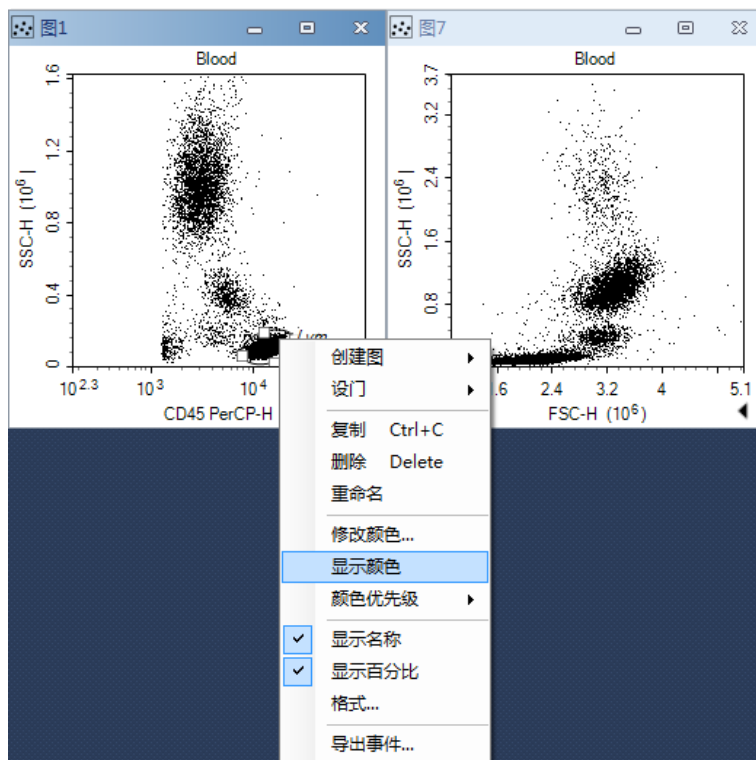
图1

Blood

SSC-H $(10^6)$

1.6
1.2
0.8
0.4
0

$10^{2.3}$ $10^3$ $10^4$

CD45 PerCP-H

Lym

图7

Blood

SSC-H $(10^6)$

3.7
3.2
2.4
1.6
0.8

.6 2.4 3.2 4 5.1

FSC-H $(10^6)$

创建图
设门
复制 Ctrl+C
删除 Delete
重命名
修改颜色...
显示颜色
颜色优先级
显示名称
显示百分比
格式...
导出事件...